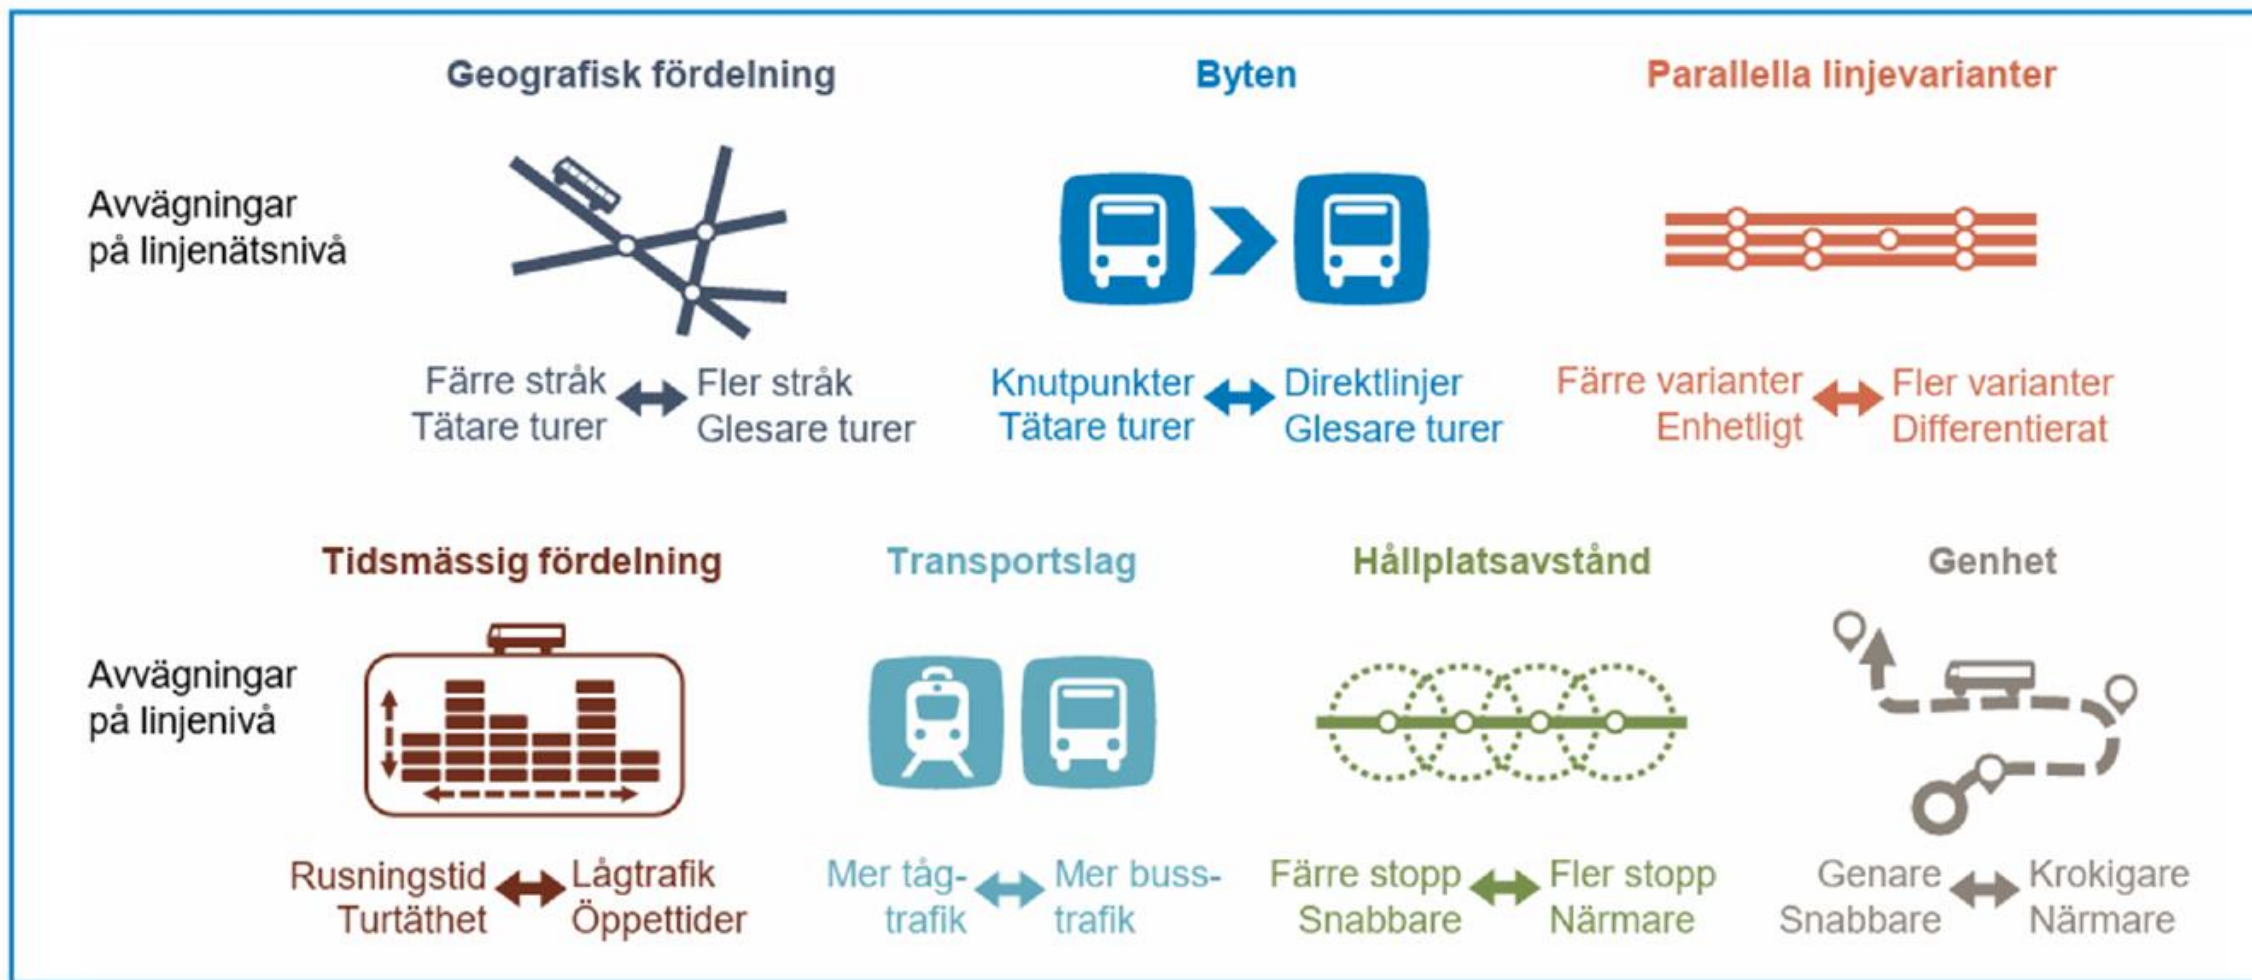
Geografisk fördelning

Byten

Parallella linjevarianter

Avvägningar på linjenätsnivå

Färre stråk Tätare turer

Fler stråk Glesare turer

Knutpunkter Tätare turer

Direktlinjer Glesare turer

Färre varianter Enhetligt

Fler varianter Differentierat

Tidsmässig fördelning

Transportslag

Hållplatsavstånd

Genhet

Avvägningar på linjenivå

Rusningstid Turtäthet

Lågtrafik Öppettider

Mer tågtrafik

Mer busstrafik

Färre stopp Snabbare

Fler stopp Närmare

Genare Snabbare

Krokigare Närmare